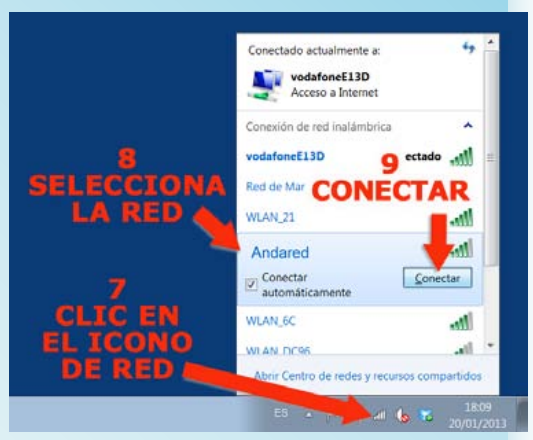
Conectado actualmente a:

vodafoneE13D
Acceso a Internet

Conexión de red inalámbrica

vodafoneE13D ectado

Red de Mar

WLAN_21

Andared

Conectar automáticamente

Conectar

WLAN_6C

WLAN_DC96

Abrir Centro de redes y recursos compartidos

8
SELECCIONA
LA RED

9
CONECTAR

7
CLIC EN
EL ICONO
DE RED

ES

18:09
20/01/2013